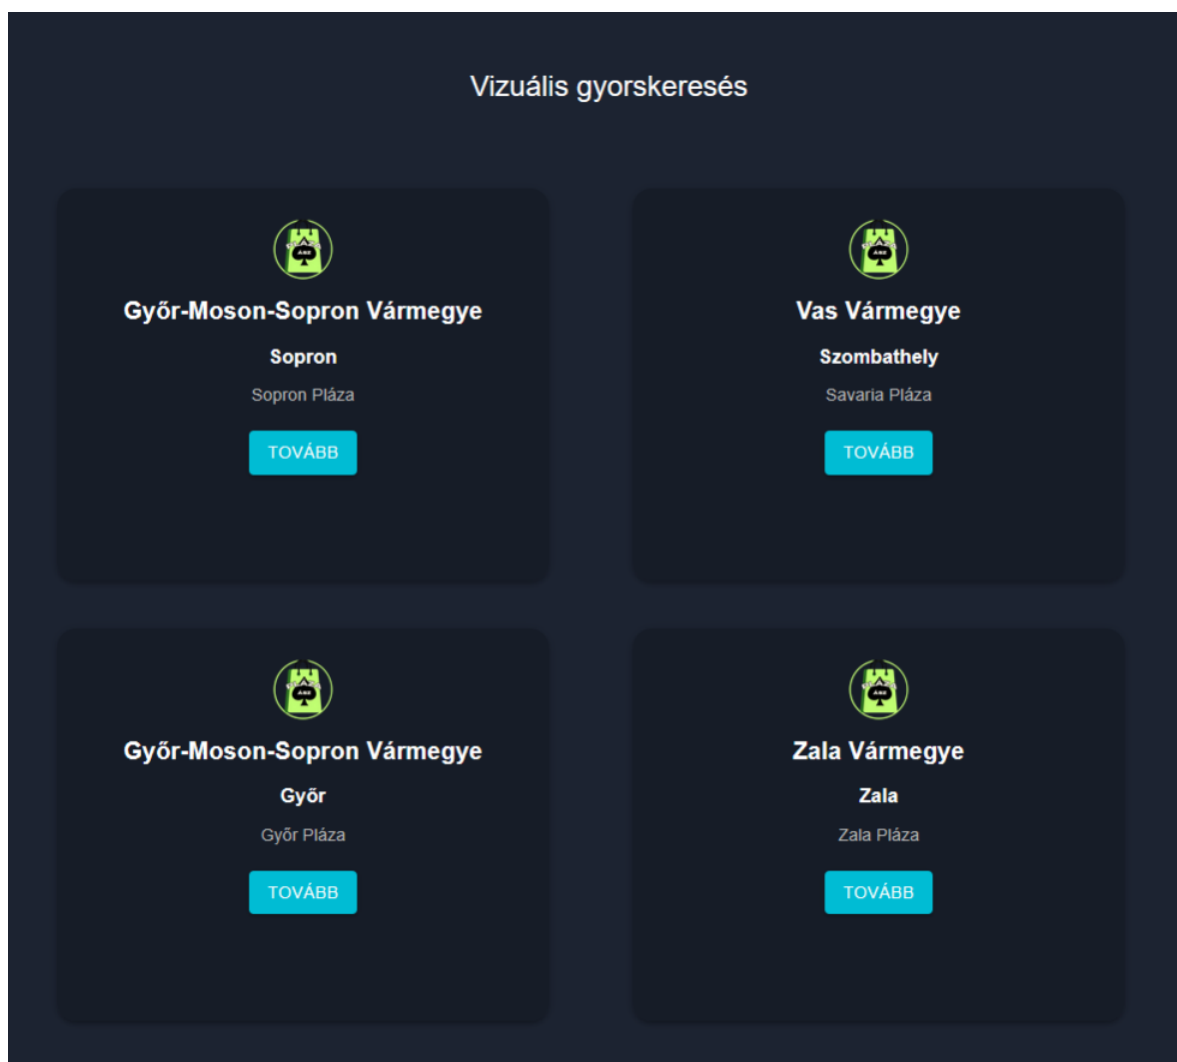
Vizuális gyorskeresés

Győr-Moson-Sopron Vármegye

Sopron

Sopron Pláza

TOVÁBB

Vas Vármegye

Szombathely

Savaria Pláza

TOVÁBB

Győr-Moson-Sopron Vármegye

Győr

Győr Pláza

TOVÁBB

Zala Vármegye

Zala

Zala Pláza

TOVÁBB